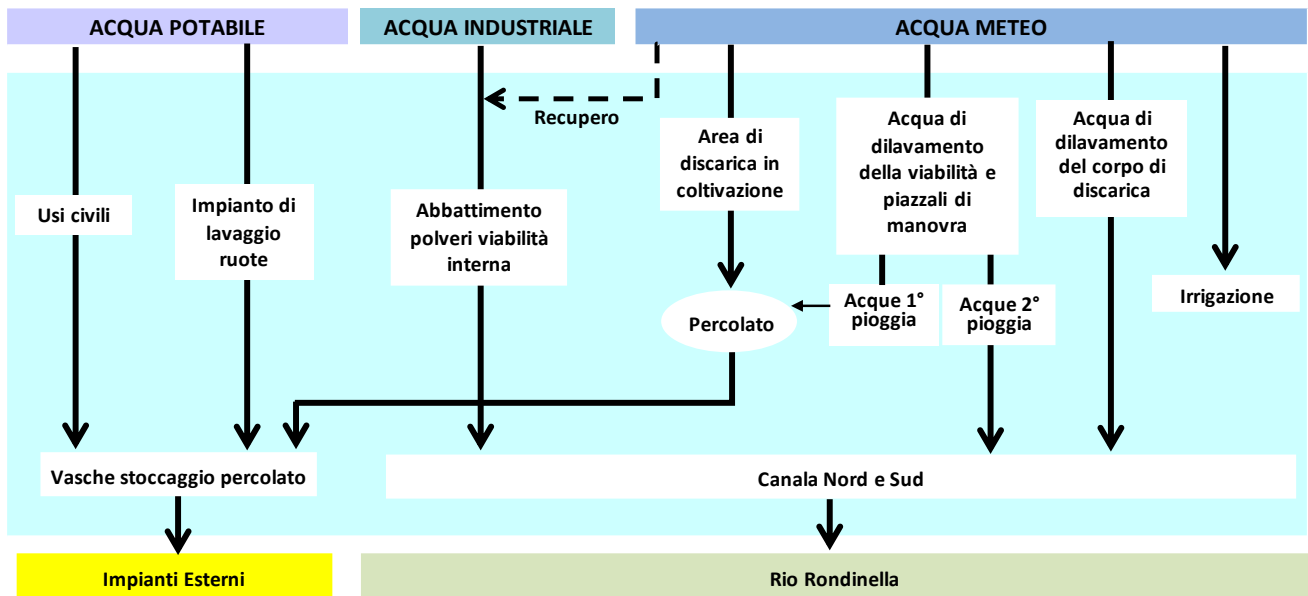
ACQUA POTABILE

ACQUA INDUSTRIALE

ACQUA METEO

Recupero

Usi civili

Impianto di lavaggio ruote

Abbattimento polveri viabilità interna

Area di discarica in coltivazione

Acqua di dilavamento della viabilità e piazzali di manovra

Acqua di dilavamento del corpo di discarica

Percolato

Acque 1° pioggia

Acque 2° pioggia

Irrigazione

Vasche stoccaggio percolato

Canala Nord e Sud

Impianti Esterni

Rio Rondinella